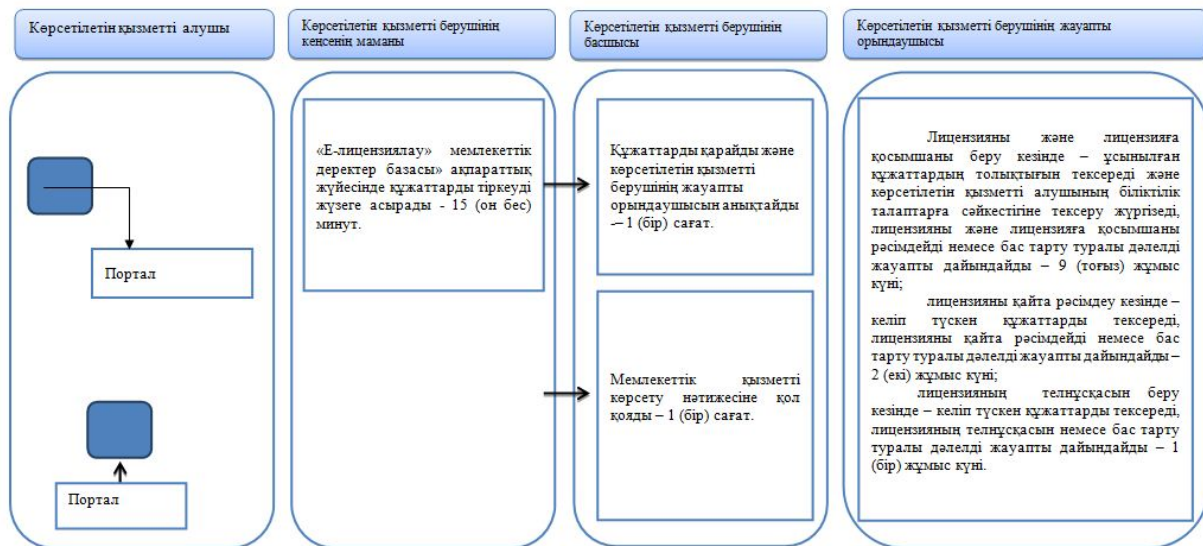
Көрсетілетін қызметті алушы

Көрсетілетін қызметті берушінің кеңсенің маманы

Көрсетілетін қызметті берушінің басшысы

Көрсетілетін қызметті берушінің жауапты орындаушысы

Портал

Портал

«Е-лицензиялау» мемлекеттік деректер базасы» ақпараттық жүйесінде құжаттарды тіркеуді жүзеге асырады - 15 (он бес) минут.

Құжаттарды қарайды және көрсетілетін қызметті берушінің жауапты орындаушысын анықтайды – 1 (бір) сағат.

Мемлекеттік қызметті көрсету нәтижесіне қол қояды – 1 (бір) сағат.

Лицензияны және лицензияға қосымшаны беру кезінде – ұсынылған құжаттардың толықтығын тексереді және көрсетілетін қызметті алушының біліктілік талаптарға сәйкестігіне тексеру жүргізеді, лицензияны және лицензияға қосымшаны рәсімдейді немесе бас тарту туралы дәлелді жауапты дайындайды – 9 (тоғыз) жұмыс күні;

лицензияны қайта рәсімдеу кезінде – келіп түскен құжаттарды тексереді, лицензияны қайта рәсімдейді немесе бас тарту туралы дәлелді жауапты дайындайды – 2 (екі) жұмыс күні;

лицензияның телнұсқасын беру кезінде – келіп түскен құжаттарды тексереді, лицензияның телнұсқасын немесе бас тарту туралы дәлелді жауапты дайындайды – 1 (бір) жұмыс күні.